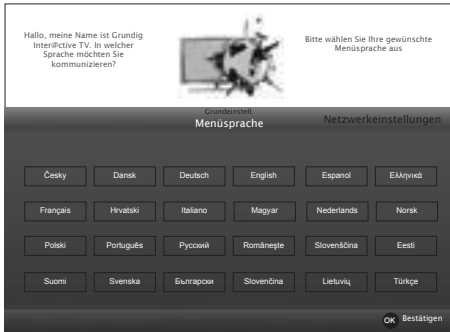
Hallo, meine Name ist Grundig Inter@ctive TV. In welcher Sprache möchten Sie kommunizieren?

Bitte wählen Sie Ihre gewünschte Menüsprache aus

Grundeinstell.
Menüsprache

Netzwerkeinstellungen

| Česky | Dansk | Deutsch | English | Espanol | Ελληνικά |
|---|---|---|---|---|---|
| Français | Hrvatski | Italiano | Magyar | Nederlands | Norsk |
| Polski | Português | Русский | Românește | Slovenščina | Eesti |
| Suomi | Svenska | Български | Slovenčina | Lietuvių | Türkçe |

OK Bestätigen